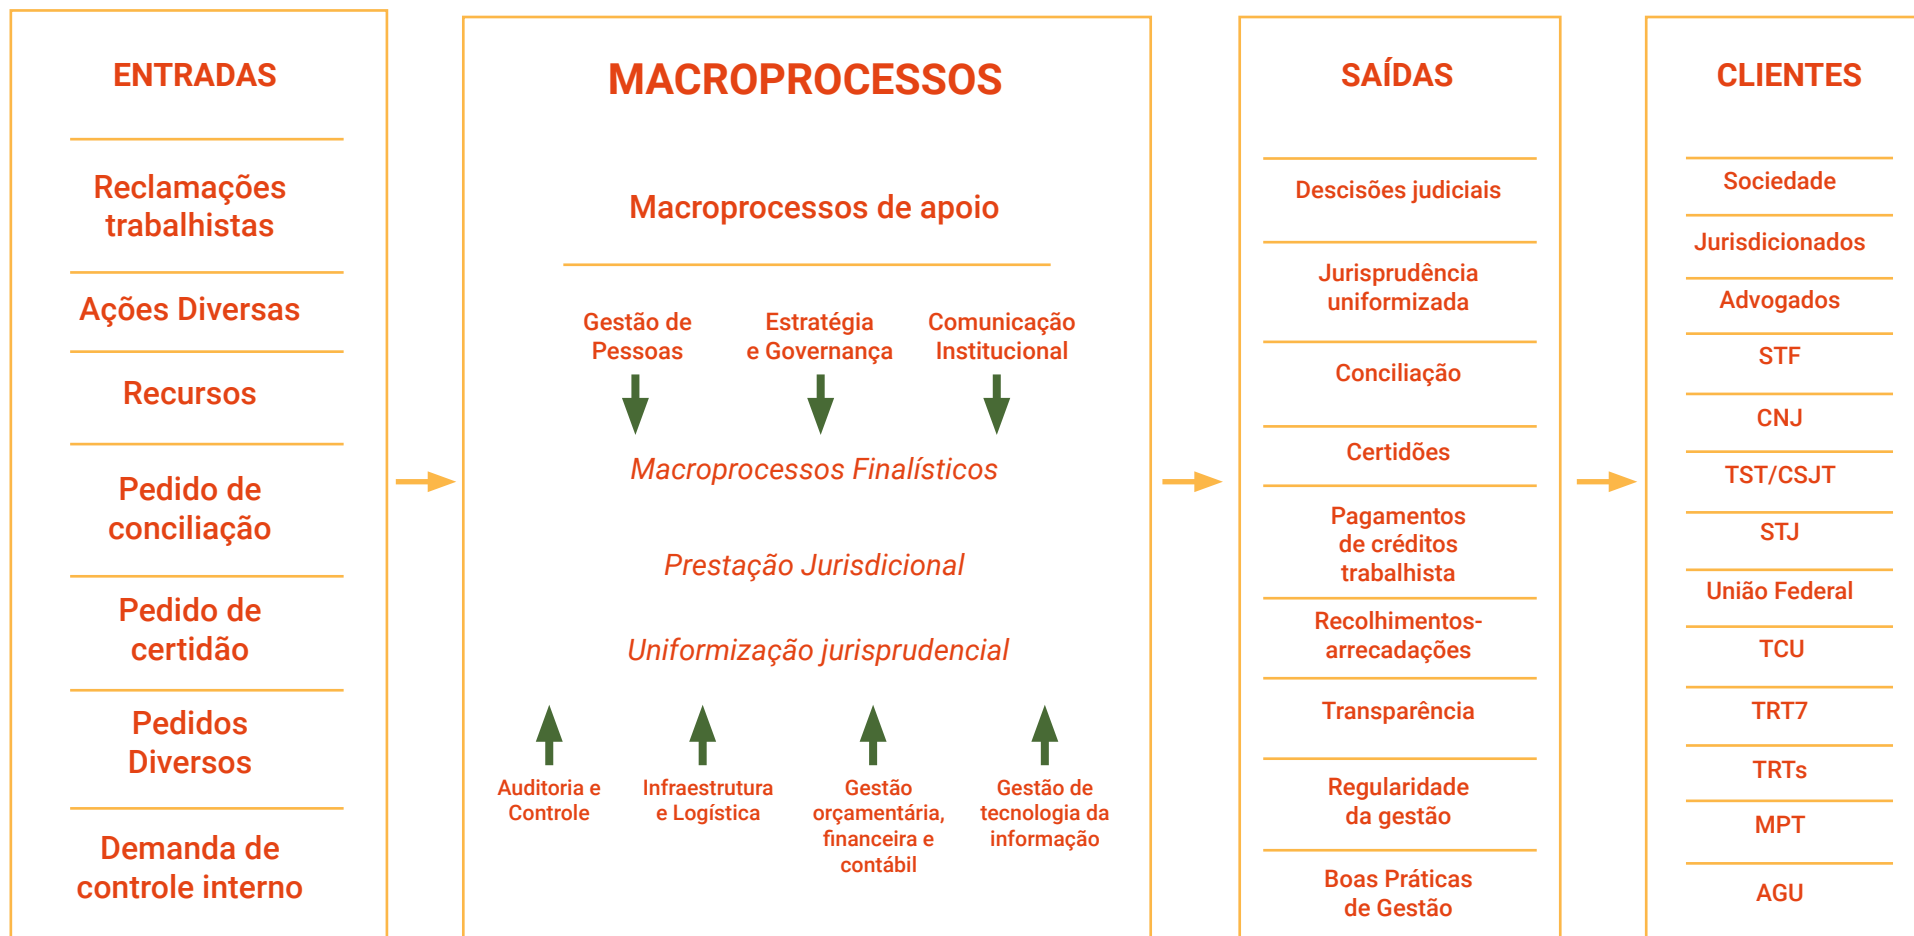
ENTRADAS

Reclamações trabalhistas

Ações Diversas

Recursos

Pedido de conciliação

Pedido de certidão

Pedidos Diversos

Demanda de controle interno

MACROPROCESSOS

Macroprocessos de apoio

Gestão de Pessoas

Estratégia e Governança

Comunicação Institucional

Macroprocessos Finalísticos

Prestação Jurisdicional

Uniformização jurisprudencial

Auditoria e Controle

Infraestrutura e Logística

Gestão orçamentária, financeira e contábil

Gestão de tecnologia da informação

SAÍDAS

Descisões judiciais

Jurisprudência uniformizada

Conciliação

Certidões

Pagamentos de créditos trabalhista

Recolhimentos-arrecadações

Transparência

Regularidade da gestão

Boas Práticas de Gestão

CLIENTES

Sociedade

Jurisdicionados

Advogados

STF

CNJ

TST/CSJT

STJ

União Federal

TCU

TRT7

TRTs

MPT

AGU